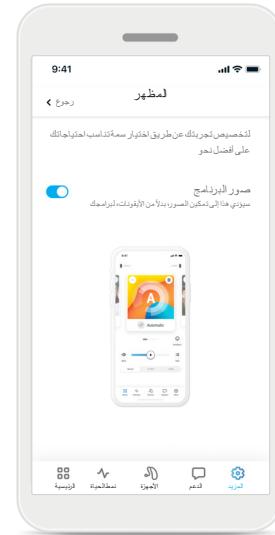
9:41

المظهر

رجوع

لتخصيص تجربتك عن طريق اختيار سمة تناسب احتياجاتك على أفضل نحو

صور البرنامج
سيؤدي هذا إلى تمكين الصور بدلاً من الأيقونات لبرامجك

A

Automatic

الرئيسية
نمط الحياة
الأجهزة
الدعم
المزيد